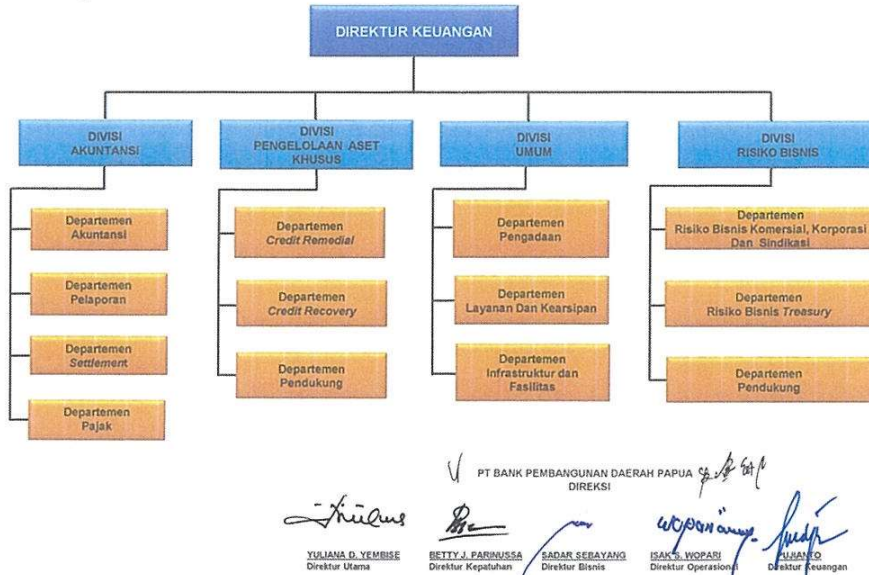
DIREKTUR KEUANGAN

DIVISI AKUNTANSI

Departemen Akuntansi

Departemen Pelaporan

Departemen *Settlement*

Departemen Pajak

DIVISI PENGELOLAAN ASET KHUSUS

Departemen *Credit Remedial*

Departemen *Credit Recovery*

Departemen Pendukung

DIVISI UMUM

Departemen Pengadaan

Departemen Layanan Dan Kearsipan

Departemen Infrastruktur dan Fasilitas

DIVISI RISIKO BISNIS

Departemen Risiko Bisnis Komersial, Korporasi Dan Sindikasi

Departemen Risiko Bisnis *Treasury*

Departemen Pendukung

PT BANK PEMBANGUNAN DAERAH PAPUA
DIREKSI

YULIANA D. YEMBISE
Direktur Utama

BETTY J. PARINUSSA
Direktur Kepatuhan

SADAR SEBAYANG
Direktur Bisnis

ISAK S. WOPARI
Direktur Operasional

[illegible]UJANTO
Direktur Keuangan